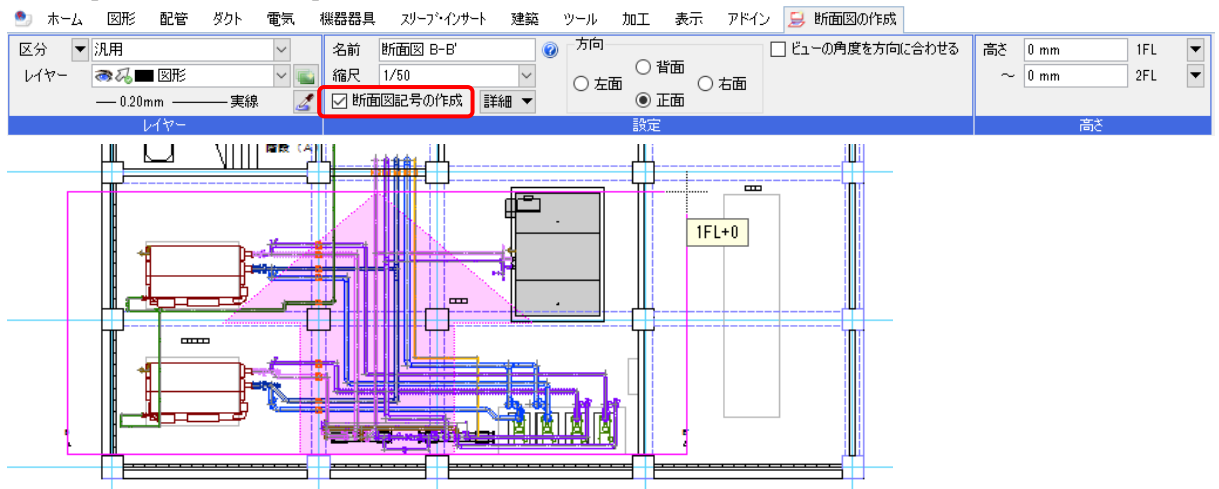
ホーム 図形 配管 ダクト 電気 機器器具 スリーブ・インサート 建築 ツール 加工 表示 アドイン 断面図の作成

区分 汎用
レイヤー 図形
— 0.20mm ——— 実線
レイヤー

名前 断面図 B-B'
縮尺 1/50
☑ 断面図記号の作成 詳細
方向
○ 背面
○ 左面 ○ 右面
◉ 正面
□ ビューの角度を方向に合わせる
設定

高さ 0 mm 1FL
～ 0 mm 2FL
高さ

階段（A）
1FL+0